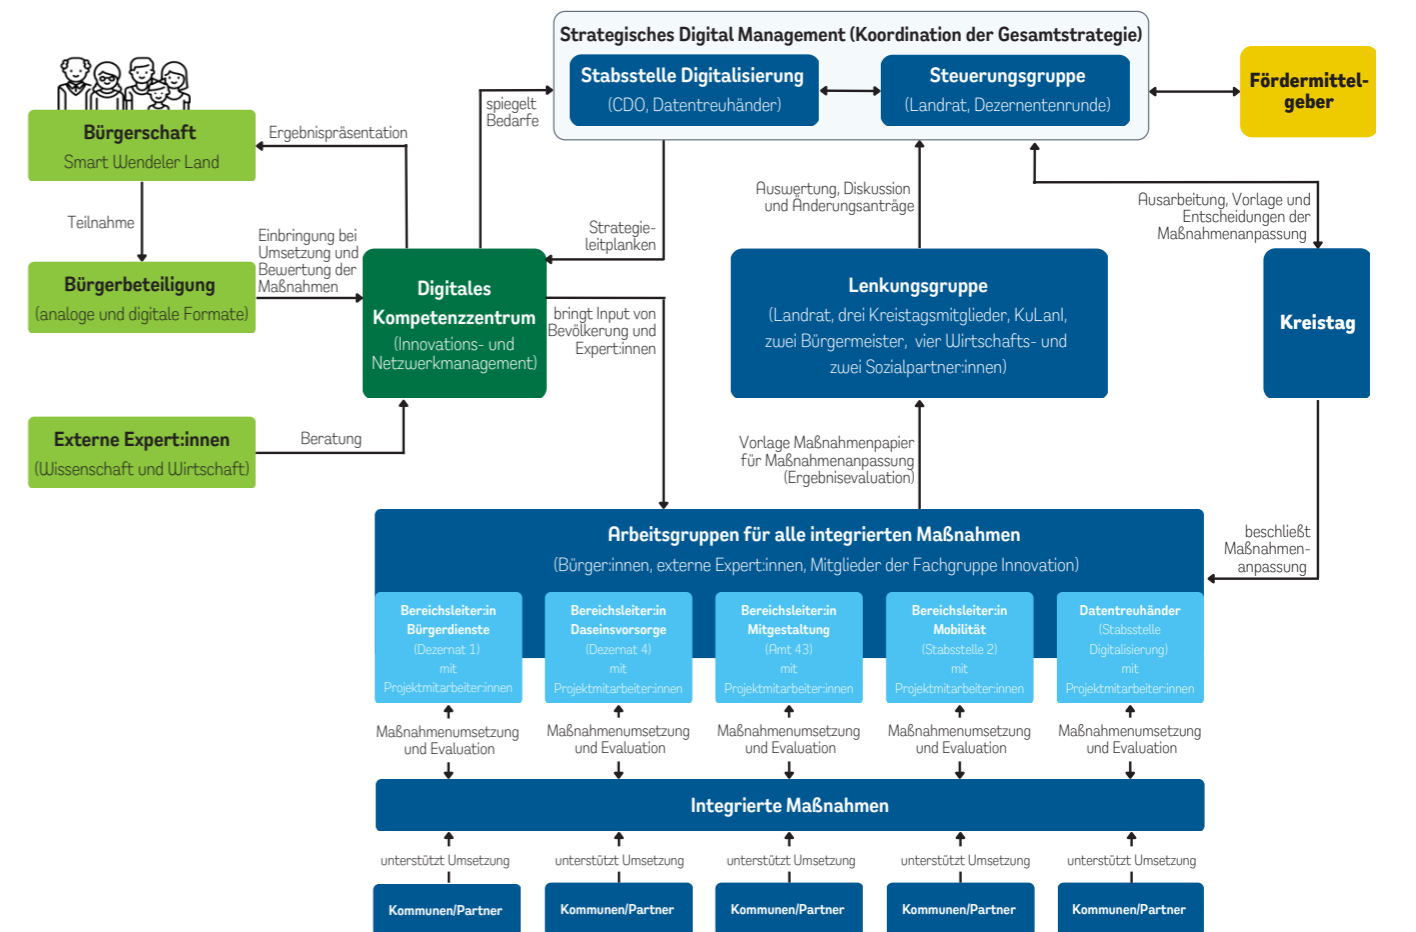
Strategisches Digital Management (Koordination der Gesamtstrategie)

Stabsstelle Digitalisierung
(CDO, Datentreuhänder)

Steuerungsgruppe
(Landrat, Dezernentenrunde)

Fördermittelgeber

Bürgerschaft
Smart Wendeler Land

Ergebnispräsentation

spiegelt Bedarfe

Teilnahme

Einbringung bei Umsetzung und Bewertung der Maßnahmen

Strategieleitplanken

Auswertung, Diskussion und Änderungsanträge

Ausarbeitung, Vorlage und Entscheidungen der Maßnahmenanpassung

Bürgerbeteiligung
(analoge und digitale Formate)

Digitales Kompetenzzentrum
(Innovations- und Netzwerkmanagement)

bringt Input von Bevölkerung und Expert:innen

Lenkungsgruppe
(Landrat, drei Kreistagsmitglieder, KuLanI, zwei Bürgermeister, vier Wirtschafts- und zwei Sozialpartner:innen)

Kreistag

Externe Expert:innen
(Wissenschaft und Wirtschaft)

Beratung

Vorlage Maßnahmenpapier für Maßnahmenanpassung (Ergebnisevaluation)

beschließt Maßnahmenanpassung

Arbeitsgruppen für alle integrierten Maßnahmen
(Bürger:innen, externe Expert:innen, Mitglieder der Fachgruppe Innovation)

Bereichsleiter:in Bürgerdienste
(Dezernat 1)
mit
Projektmitarbeiter:innen

Bereichsleiter:in Daseinsvorsorge
(Dezernat 4)
mit
Projektmitarbeiter:innen

Bereichsleiter:in Mitgestaltung
(Amt 43)
mit
Projektmitarbeiter:innen

Bereichsleiter:in Mobilität
(Stabsstelle 2)
mit
Projektmitarbeiter:innen

Datentreuhänder
(Stabsstelle Digitalisierung)
mit
Projektmitarbeiter:innen

Maßnahmenumsetzung und Evaluation

Maßnahmenumsetzung und Evaluation

Maßnahmenumsetzung und Evaluation

Maßnahmenumsetzung und Evaluation

Maßnahmenumsetzung und Evaluation

Integrierte Maßnahmen

unterstützt Umsetzung

unterstützt Umsetzung

unterstützt Umsetzung

unterstützt Umsetzung

unterstützt Umsetzung

Kommunen/Partner

Kommunen/Partner

Kommunen/Partner

Kommunen/Partner

Kommunen/Partner